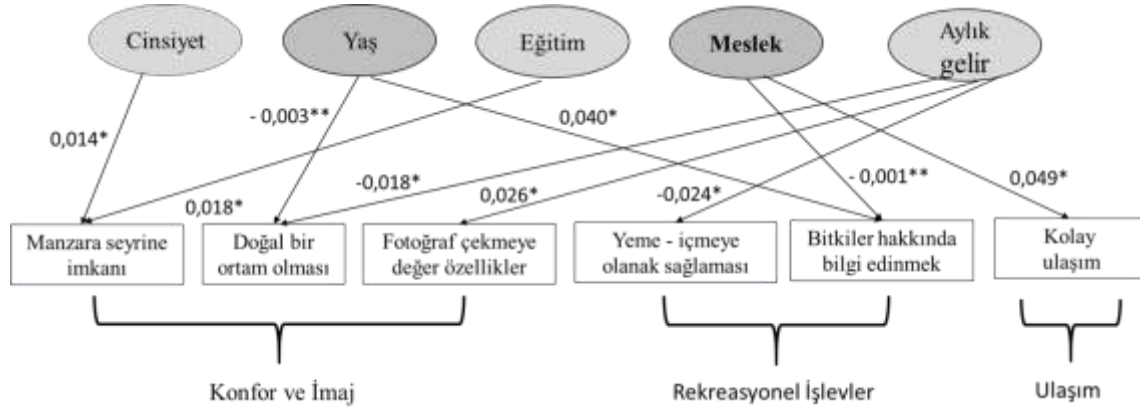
Cinsiyet

Yaş

Eğitim

Meslek

Aylık gelir

0,014*

- 0,003**

0,040*

-0,018*

0,018*

0,026*

-0,024*

- 0,001**

0,049*

Manzara seyrine imkanı

Doğal bir ortam olması

Fotoğraf çekmeye değer özellikler

Yeme - içmeye olanak sağlaması

Bitkiler hakkında bilgi edinmek

Kolay ulaşım

Konfor ve İmaj

Rekreasyonel İşlevler

Ulaşım